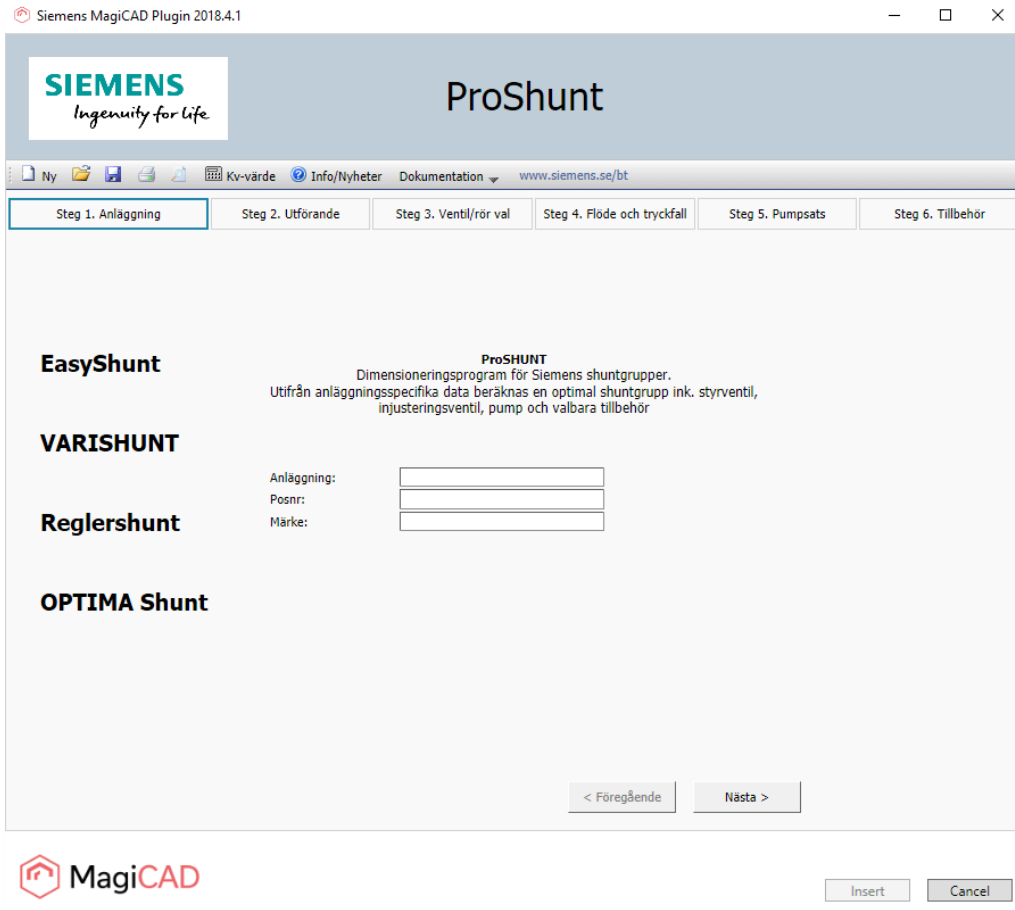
Siemens MagiCAD Plugin 2018.4.1

SIEMENS
Ingenuity for life

ProShunt

Ny Kv-värde Info/Nyheter Dokumentation www.siemens.se/bt

Steg 1. Anläggning | Steg 2. Utförande | Steg 3. Ventil/rör val | Steg 4. Flöde och tryckfall | Steg 5. Pumpsats | Steg 6. Tillbehör

EasyShunt

VARISHUNT

Reglershunt

OPTIMA Shunt

ProSHUNT
Dimensioneringsprogram för Siemens shuntgrupper.
Utifrån anläggningsspecifika data beräknas en optimal shuntgrupp ink. styrventil, injusteringsventil, pump och valbara tillbehör

Anläggning:
Posnr:
Märke:

< Föregående
Nästa >

MagiCAD

Insert
Cancel